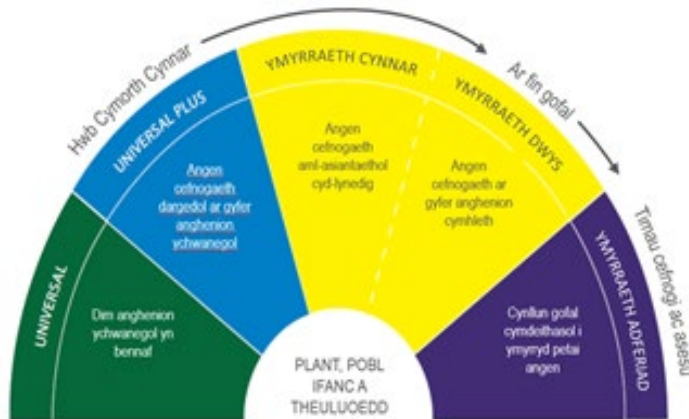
Hwb Cymorth Cynnar

Ar fin gofal

Timau cefnogi ac asesu

UNIVERSAL

Dim anghenion ychwanegol yn benna!

UNIVERSAL PLUS

Angen cefnogaeth dargedol ar gyfer anghenion ychwanegol

YMYRRAETH CYNNAR

Angen cefnogaeth aml-asiantaethol cyd-lynedig

YMYRRAETH DWYS

Angen cefnogaeth ar gyfer anghenion cymhleth

YMYRRAETH ADFERIAD

Cynllun gofal cymdeithasol i ymyrryd petai angen

PLANT, POBL IFANC A THEULUOEDD